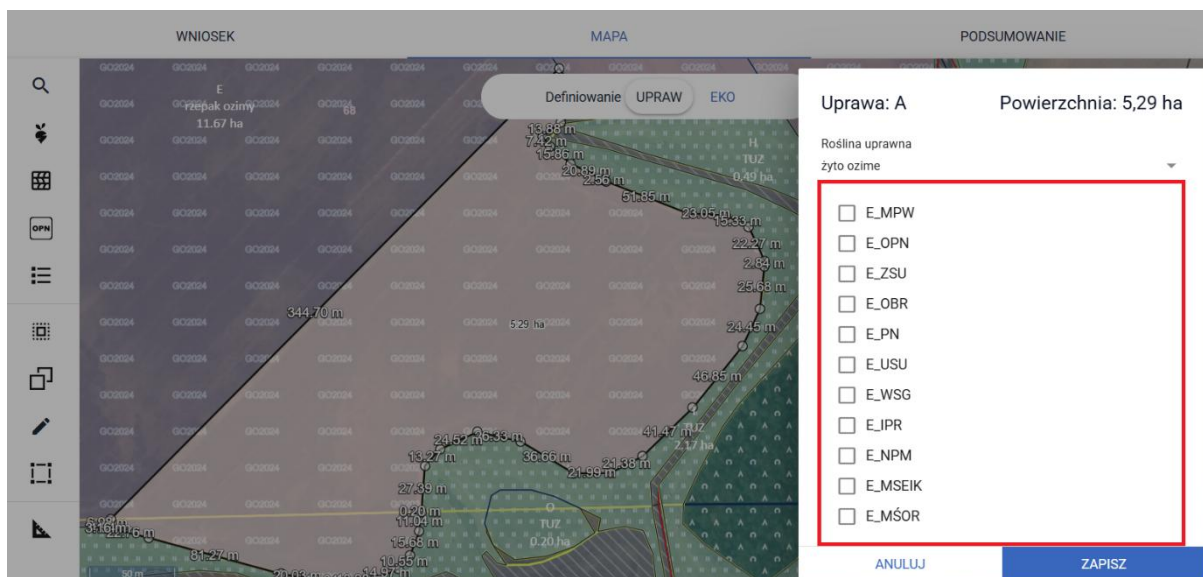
WNIOSEK
MAPA
PODSUMOWANIE

Definiowanie UPRAW EKO

E
rzepak ozimy
11.67 ha

H
TUZ
0.49 ha

5.29 ha

TUZ
2.17 ha

O
TUZ
0.20 ha

13.86 m
7.42 m
15.86 m
20.89 m
2.56 m
51.85 m
23.05 m
15.33 m
22.27 m
2.84 m
25.68 m
344.70 m
24.45 m
46.85 m
41.47 m
24.52 m
6.33 m
13.27 m
36.66 m
21.99 m
21.38 m
27.39 m
0.20 m
11.04 m
15.68 m
10.55 m
81.27 m
50 m

Uprawa: A
Powierzchnia: 5,29 ha

Roślina uprawna
żyto ozime

E_MPW
E_OPN
E_ZSU
E_OBR
E_PN
E_USU
E_WSG
E_IPR
E_NPM
E_MSEIK
E_MŚOR

ANULUJ
ZAPISZ